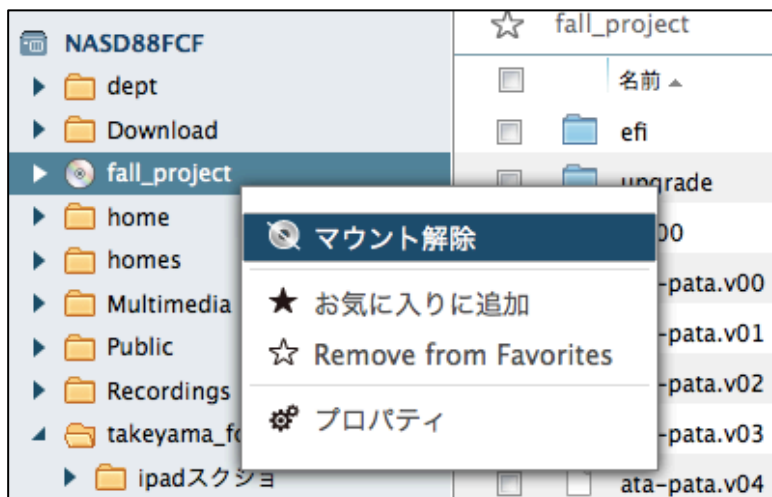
NASD88FCF
dept
Download
fall_project
home
homes
Multimedia
Public
Recordings
takeyama_fo
ipadスクショ

☆ fall_project
名前 ▲
efi
upgrade
00
-pata.v00
-pata.v01
-pata.v02
ata-pata.v03
ata-pata.v04

マウント解除
★ お気に入りに追加
☆ Remove from Favorites
プロパティ